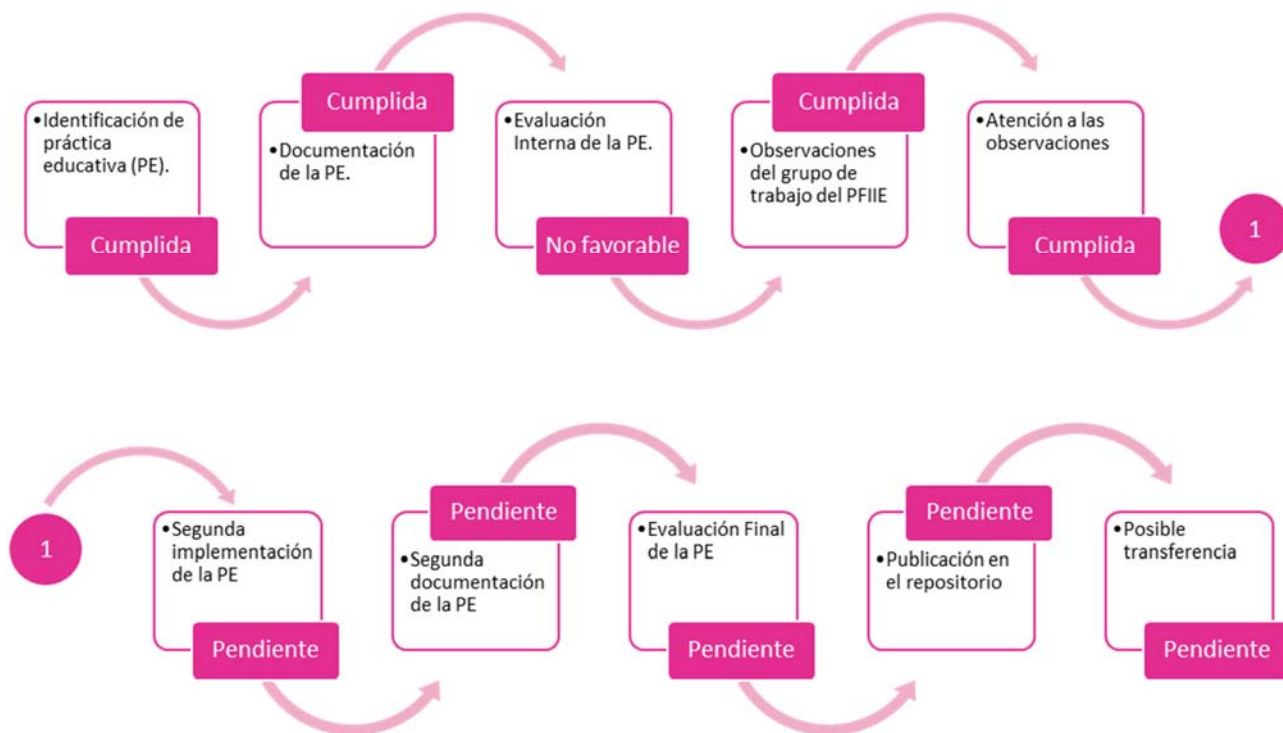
• Identificación de práctica educativa (PE).

Cumplida

Cumplida

• Documentación de la PE.

• Evaluación Interna de la PE.

No favorable

Cumplida

• Observaciones del grupo de trabajo del PFIIE

• Atención a las observaciones

Cumplida

1

1

• Segunda implementación de la PE

Pendiente

Pendiente

• Segunda documentación de la PE

• Evaluación Final de la PE

Pendiente

Pendiente

• Publicación en el repositorio

• Posible transferencia

Pendiente